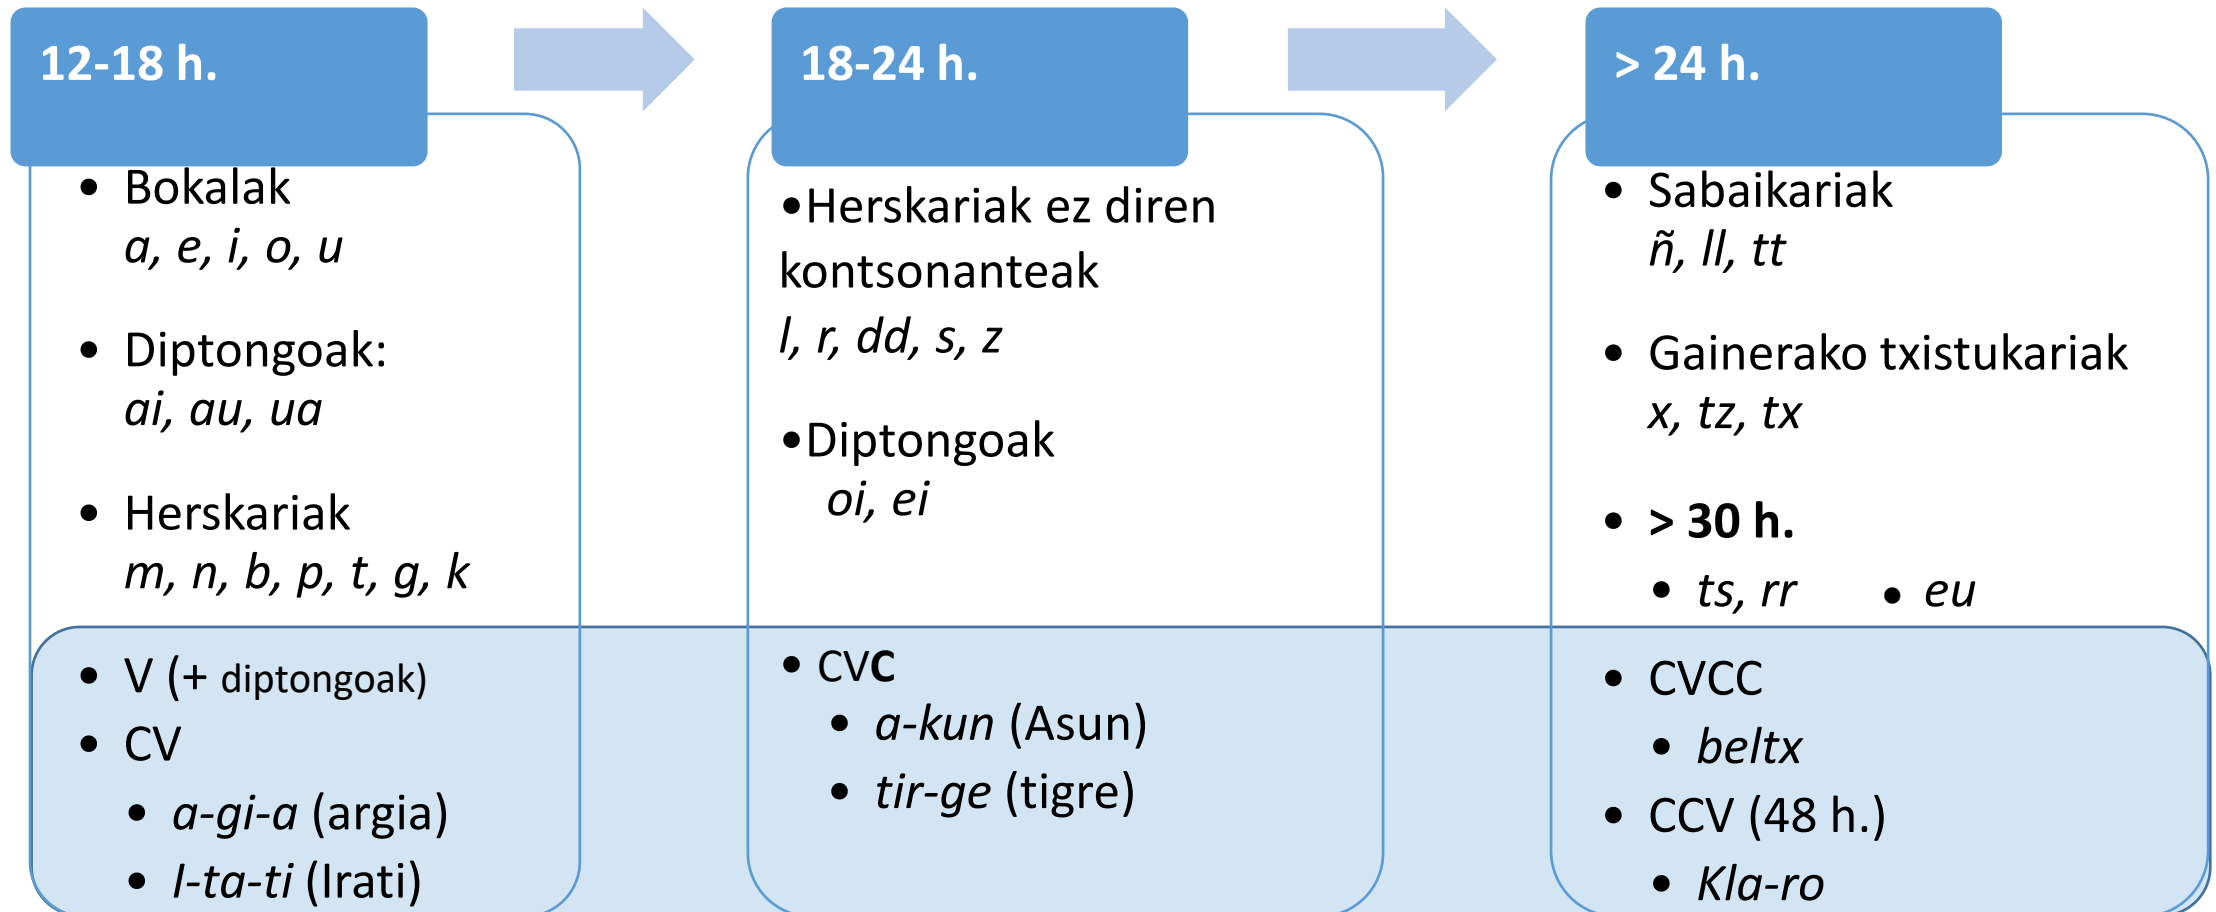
12-18 h.

- Bokalak
*a, e, i, o, u*

- Diptongoak:
*ai, au, ua*

- Herskariak
*m, n, b, p, t, g, k*

- V (+ diptongoak)
- CV
  - *a-gi-a* (argia)
  - *I-ta-ti* (Irati)

18-24 h.

- Herskariak ez diren kontsonanteak
*l, r, dd, s, z*

- Diptongoak
*oi, ei*

- CV**C**
  - *a-kun* (Asun)
  - *tir-ge* (tigre)

> 24 h.

- Sabaikariak
*ñ, ll, tt*

- Gainerako txistukariak
*x, tz, tx*

- **> 30 h.**
  - *ts, rr*
  - *eu*

- CVCC
  - *beltx*
- CCV (48 h.)
  - *Kla-ro*